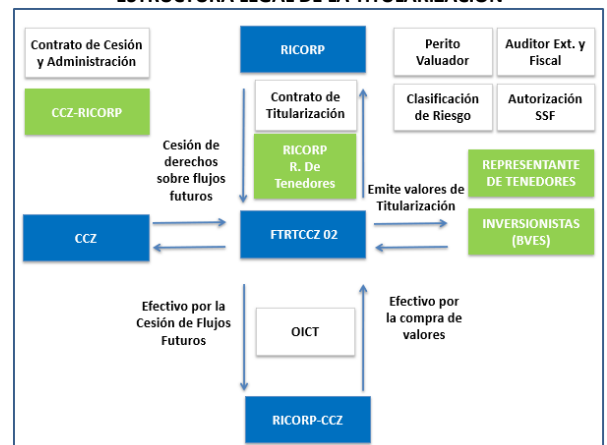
ESTRUCTURA LEGAL DE LA TITULARIZACIÓN

Contrato de Cesión y Administración

CCZ-RICORP

RICORP

Contrato de Titularización

RICORP R. De Tenedores

Perito Valuador

Auditor Ext. y Fiscal

Clasificación de Riesgo

Autorización SSF

Cesión de derechos sobre flujos futuros

Emite valores de Titularización

REPRESENTANTE DE TENEDORES

CCZ

FTRTCCZ 02

INVERSIONISTAS (BVES)

Efectivo por la Cesión de Flujos Futuros

OICT

Efectivo por la compra de valores

RICORP-CCZ